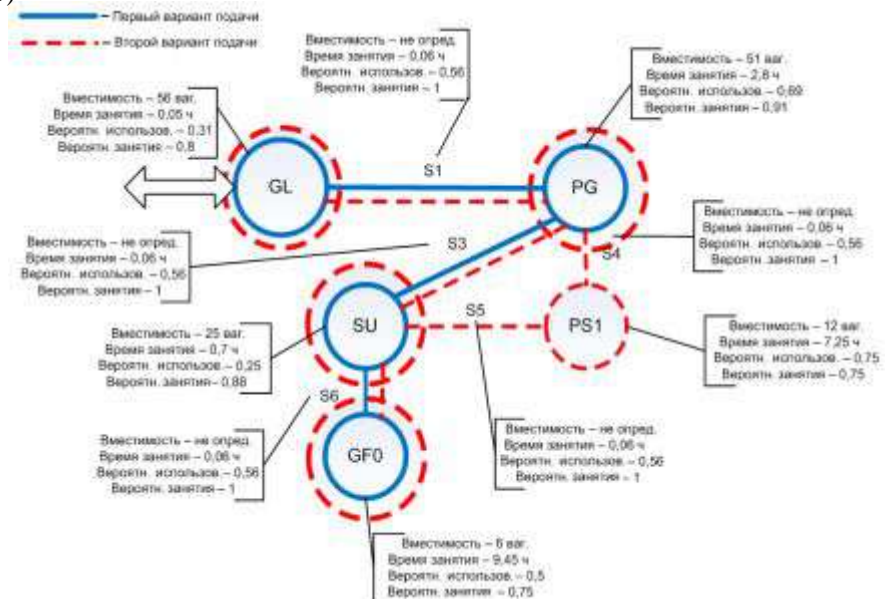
– Первый вариант подачи
– Второй вариант подачи

Вместимость – не опред.
Время занятия – 0,06 ч
Вероятн. использов. – 0,56
Вероятн. занятия – 1

Вместимость – 51 ваг.
Время занятия – 2,8 ч
Вероятн. использов. – 0,69
Вероятн. занятия – 0,91

Вместимость – 56 ваг.
Время занятия – 0,05 ч
Вероятн. использов. – 0,31
Вероятн. занятия – 0,8

GL

S1

PG

Вместимость – не опред.
Время занятия – 0,06 ч
Вероятн. использов. – 0,56
Вероятн. занятия – 1

Вместимость – не опред.
Время занятия – 0,06 ч
Вероятн. использов. – 0,56
Вероятн. занятия – 1

S3

S4

SU

S5

PS1

Вместимость – 25 ваг.
Время занятия – 0,7 ч
Вероятн. использов. – 0,25
Вероятн. занятия – 0,88

Вместимость – 12 ваг.
Время занятия – 7,25 ч
Вероятн. использов. – 0,75
Вероятн. занятия – 0,75

S6

Вместимость – не опред.
Время занятия – 0,06 ч
Вероятн. использов. – 0,56
Вероятн. занятия – 1

GF0

Вместимость – не опред.
Время занятия – 0,06 ч
Вероятн. использов. – 0,56
Вероятн. занятия – 1

Вместимость – 6 ваг.
Время занятия – 9,45 ч
Вероятн. использов. – 0,5
Вероятн. занятия – 0,75